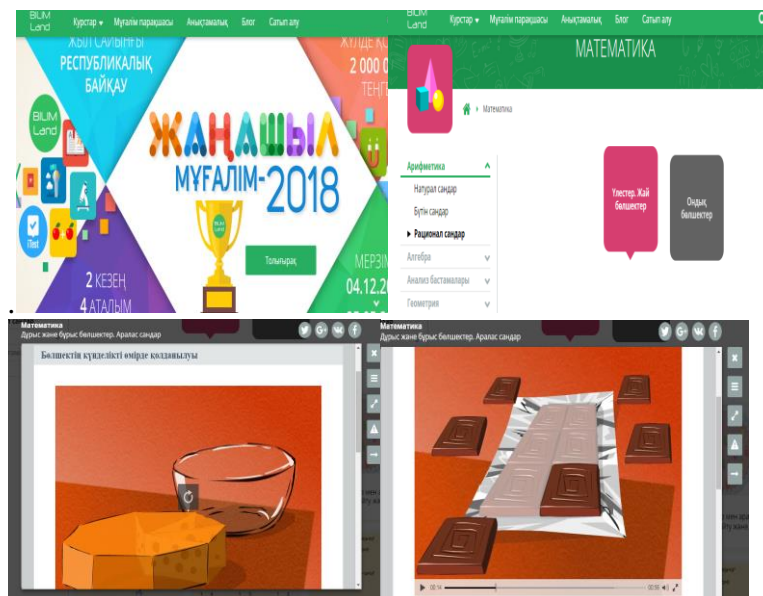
BILIM Land Курстар Мұғалім парақшасы Анықтамалық Блог Сатып алу

ЖЫЛ САЛЫНҒЫ РЕСПУБЛИКАЛЫҚ БАЙҚАУ

ЖҮЛДЕ ҚОРЫ 2 000 0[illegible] ТЕҢ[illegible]

BILIM Land

ЖАҢАШЫЛ МҰҒАЛІМ-2018

Толығырақ

2 КЕЗЕҢ 4 АТАЛЫМ

МЕРЗІ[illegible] 04.12.2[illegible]

BILIM Land Курстар Мұғалім парақшасы Анықтамалық Блог Сатып алу

МАТЕМАТИКА

Математика

Арифметика

Натурал сандар

Бүтін сандар

Рационал сандар

Алгебра

Анализ бастамалары

Геометрия

Үлестер. Жай бөлшектер

Ондық бөлшектер

Математика
Дұрыс және бұрыс бөлшектер. Аралас сандар

Бөлшектің күнделікті өмірде қолданылуы

Математика
Дұрыс және бұрыс бөлшектер. Аралас сандар